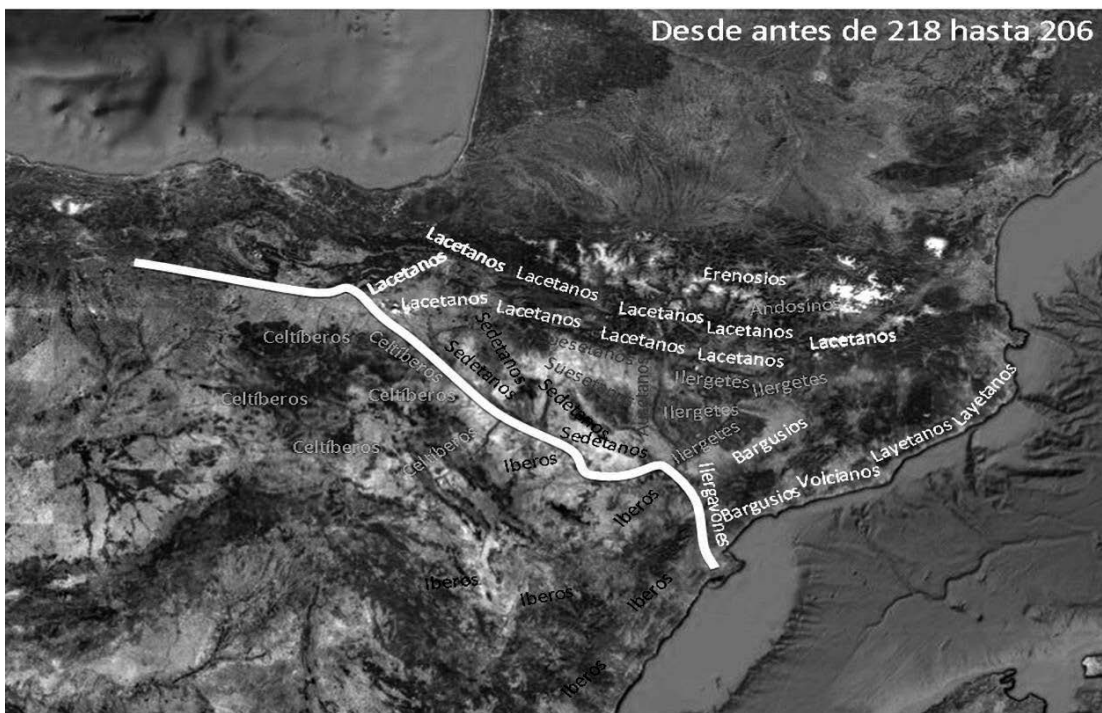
Desde antes de 218 hasta 206

Lacetanos
Lacetanos
Lacetanos
Erenosios
Lacetanos
Lacetanos
Andosinos
Lacetanos
Lacetanos
Lacetanos
Lacetanos
Lacetanos
Lacetanos
Celtíberos
Celtíberos
Sedetanos
Suesetanos
Sedetanos
Suesetanos
Ilergetes
Ilergetes
Celtíberos
Celtíberos
Sedetanos
Ilergetes
Celtíberos
Celtíberos
Sedetanos
Ilergetes
Bargusios
Layetanos
Layetanos
Iberos
Voicianos
Ilergavones
Bargusios
Iberos
Iberos
Iberos
Iberos
Iberos
Iberos